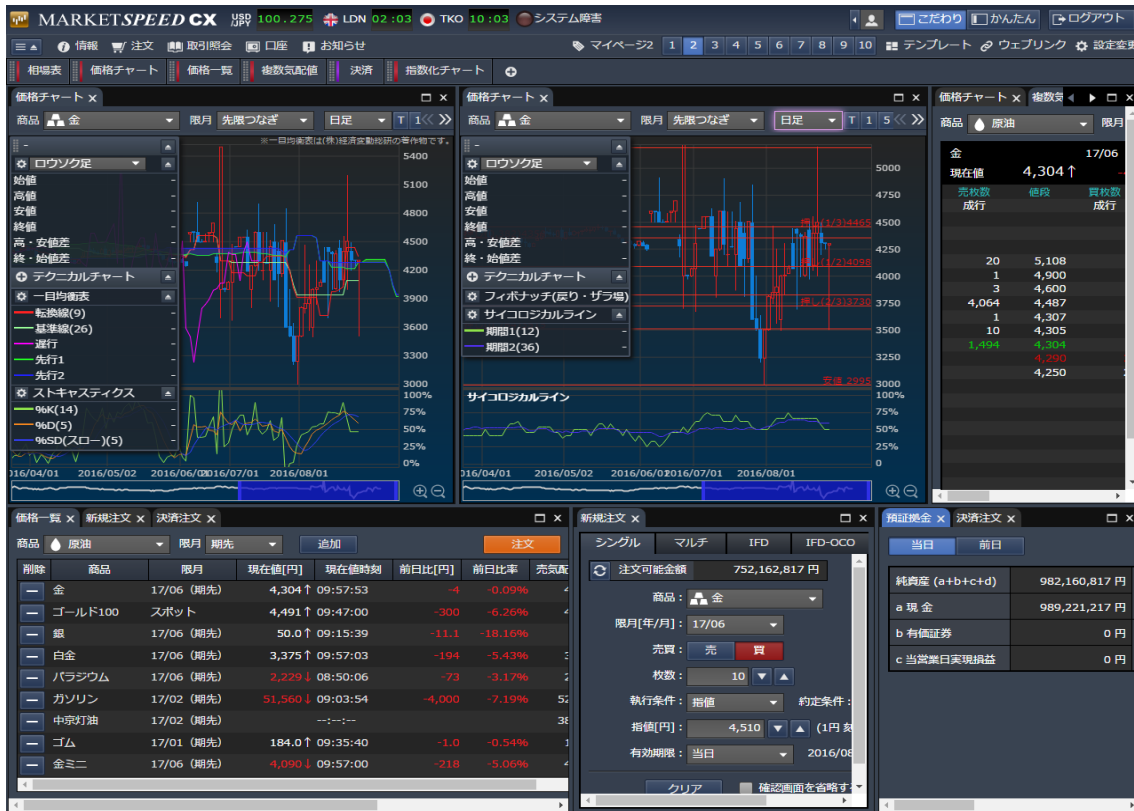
MARKETSPEED CX USD JPY 100.275 LDN 02:03 TKO 10:03 システム障害

こだわり かんたん ログアウト

情報 注文 取引照会 口座 お知らせ マイページ2 1 2 3 4 5 6 7 8 9 10 テンプレート ウェブリンク 設定変更

相場表 価格チャート 価格一覧 複数気配値 決済 指数化チャート

価格チャート
商品 金 限月 先限つなぎ 日足 T 1
※一目均衡表は(株)経済変動総研の著作物です。
ロウソク足
始値 -
高値 -
安値 -
終値 -
高・安値差 -
終・始値差 -
テクニカルチャート
一目均衡表
転換線(9) -
基準線(26) -
遅行 -
先行1 -
先行2 -
ストキャスティクス
%K(14) -
%D(5) -
%SD(スロー)(5) -
5400 5100 4800 4500 4200 3900 3600 3300 3000
100% 75% 50% 25% 0%
2016/04/01 2016/05/02 2016/06/01 2016/07/01 2016/08/01

価格チャート
商品 金 限月 先限つなぎ 日足 T 1 5
ロウソク足
始値 -
高値 -
安値 -
終値 -
高・安値差 -
終・始値差 -
テクニカルチャート
フィボナッチ(戻り・ザラ場)
サイコロジカルライン
期間1(12) -
期間2(36) -
押し(1/3)4465
押し(1/2)4098
押し(2/3)3730
安値 2995
5000 4750 4500 4250 4000 3750 3500 3250 3000
サイコロジカルライン
100% 75% 50% 25% 0
2016/04/01 2016/05/02 2016/06/01 2016/07/01 2016/08/01

価格チャート 複数気
商品 原油 限月
金 17/06
現在値 4,304↑
売枚数 値段 買枚数
成行 成行
20 5,108
1 4,900
3 4,600
4,064 4,487
1 4,307
10 4,305
1,494 4,304
4,290
4,250

価格一覧 新規注文 決済注文
商品 原油 限月 期先 追加 注文
| 削除 | 商品 | 限月 | 現在値[円] | 現在値時刻 | 前日比[円] | 前日比率 | 売気配 |
|---|---|---|---|---|---|---|---|
| — | 金 | 17/06 (期先) | 4,304↑ | 09:57:53 | -4 | -0.09% | 4 |
| — | ゴールド100 | スポット | 4,491↑ | 09:47:00 | -300 | -6.26% | 4 |
| — | 銀 | 17/06 (期先) | 50.0↑ | 09:15:39 | -11.1 | -18.16% | |
| — | 白金 | 17/06 (期先) | 3,375↑ | 09:57:03 | -194 | -5.43% | 3 |
| — | パラジウム | 17/06 (期先) | 2,229↓ | 08:50:06 | -73 | -3.17% | 2 |
| — | ガソリン | 17/02 (期先) | 51,560↓ | 09:03:54 | -4,000 | -7.19% | 52 |
| — | 中京灯油 | 17/02 (期先) | | --:--:-- | | | 38 |
| — | ゴム | 17/01 (期先) | 184.0↑ | 09:35:40 | -1.0 | -0.54% | 1 |
| — | 金ミニ | 17/06 (期先) | 4,090↓ | 09:57:00 | -218 | -5.06% | 4 |

新規注文
シングル マルチ IFD IFD-OCO
注文可能金額 752,162,817 円
商品： 金
限月[年/月]： 17/06
売買： 売 買
枚数： 10
執行条件： 指値 約定条件：
指値[円]： 4,510 (1円 刻
有効期限： 当日 2016/08
クリア 確認画面を省略す

預証拠金 決済注文
当日 前日
| 純資産 (a+b+c+d) | 982,160,817 円 |
|---|---|
| a 現 金 | 989,221,217 円 |
| b 有価証券 | 0 円 |
| c 当営業日実現損益 | 0 円 |